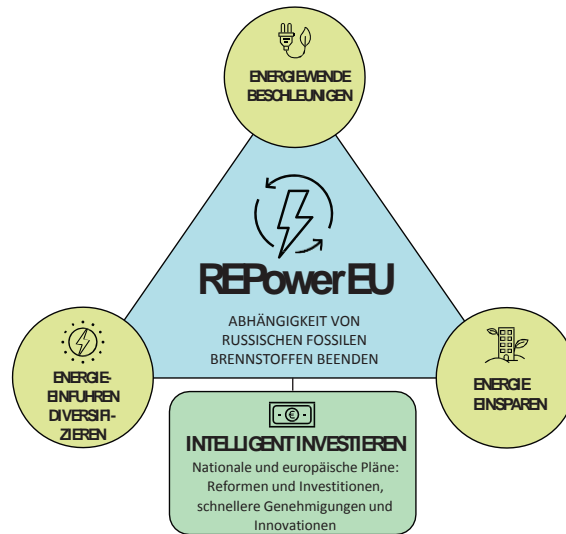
ENERGIEWENDE BESCHLEUNIGEN

REPowerEU

ABHÄNGIGKEIT VON RUSSISCHEN FOSSILEN BRENNSTOFFEN BEENDEN

ENERGIE-EINFUHREN DIVERSIFI-ZIEREN

ENERGIE EINSPAREN

INTELLIGENT INVESTIEREN

Nationale und europäische Pläne: Reformen und Investitionen, schnellere Genehmigungen und Innovationen